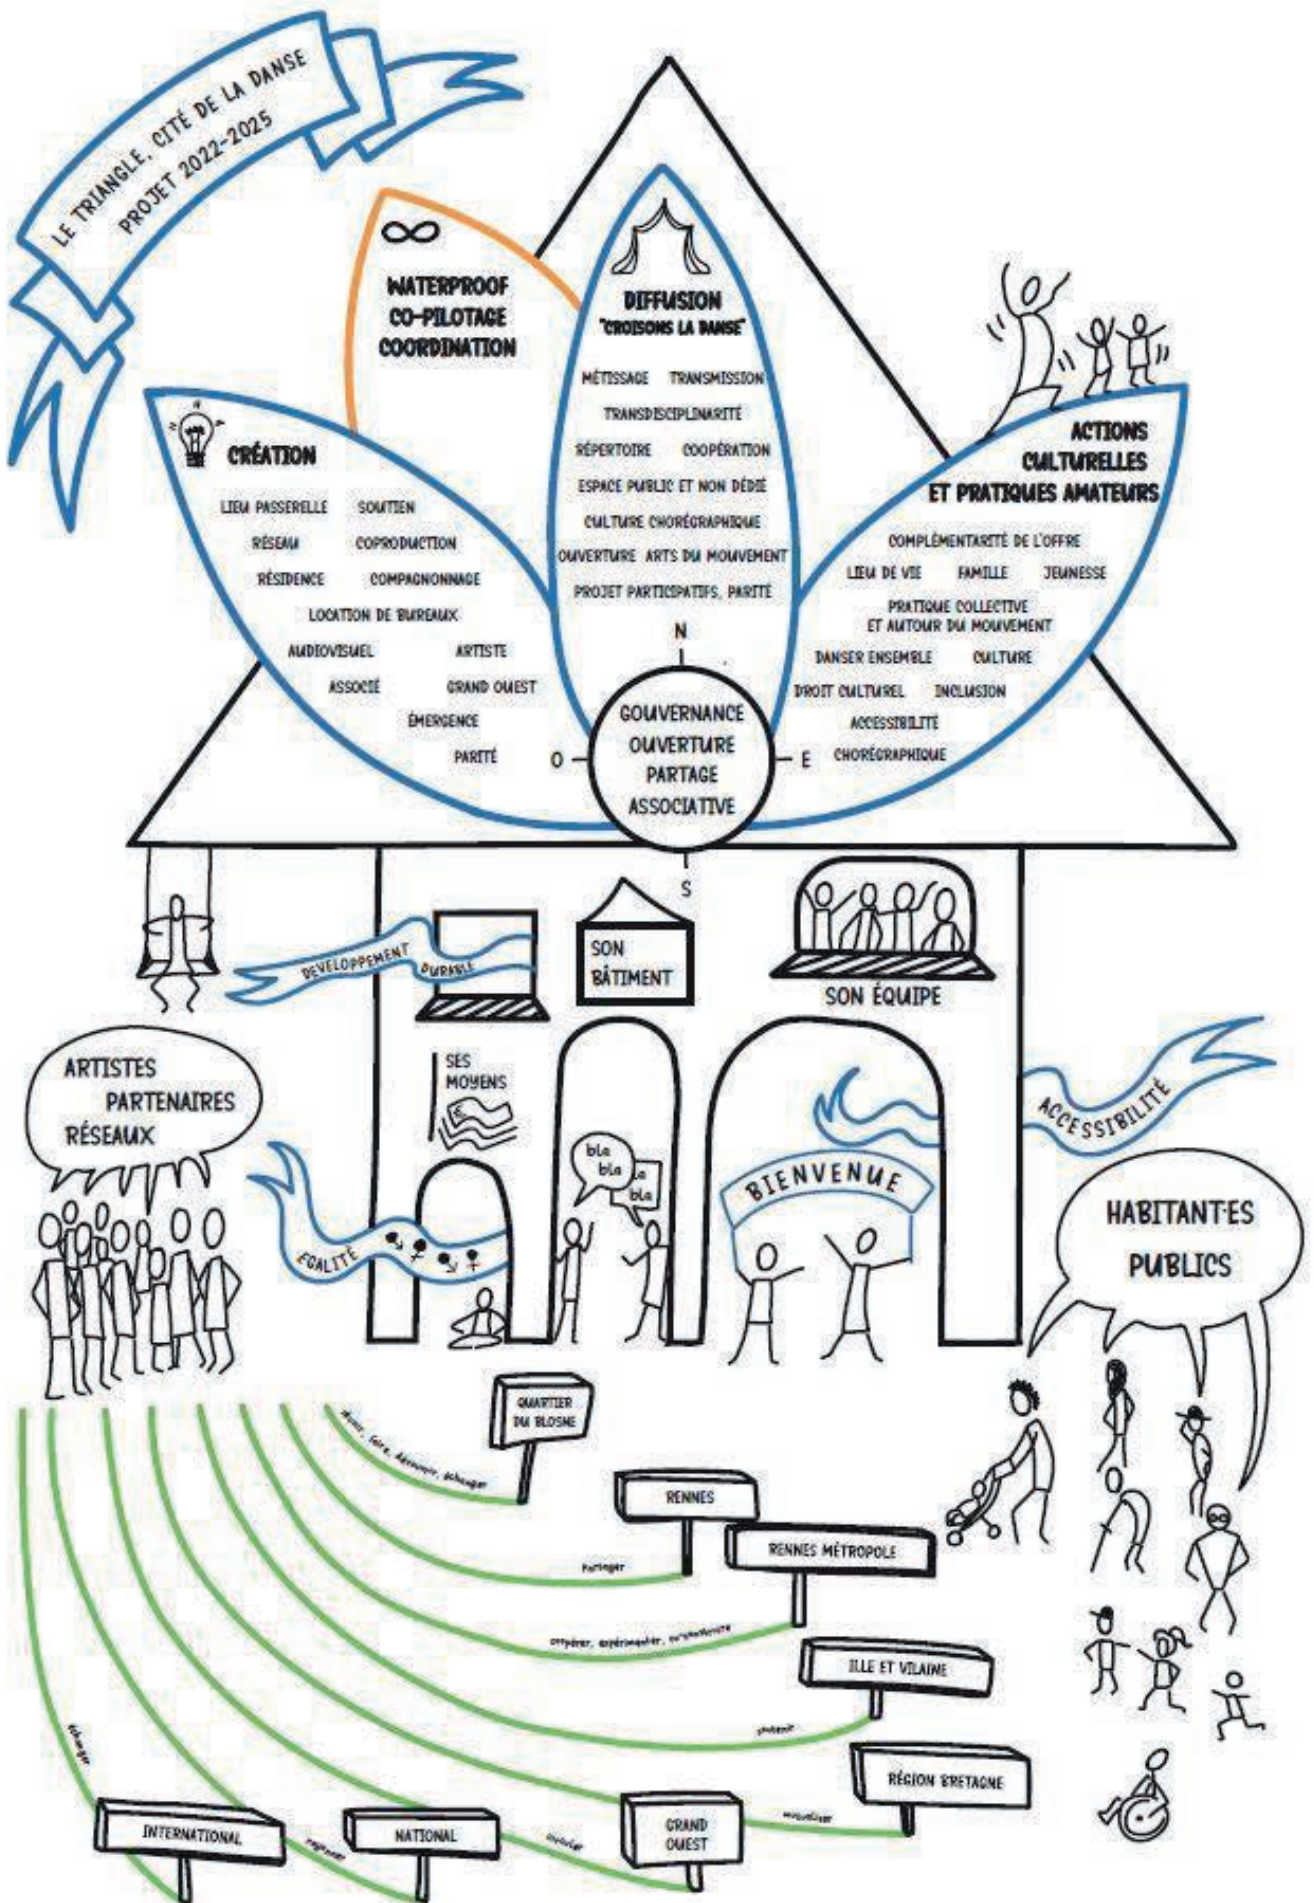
LE TRIANGLE, CITÉ DE LA DANSE
PROJET 2022-2025

∞
WATERPROOF
CO-PILOTAGE
COORDINATION

DIFFUSION
"CROISONS LA DANSE"
MÉTISSAGE TRANSMISSION
TRANSDISCIPLINARITÉ
RÉPERTOIRE COOPÉRATION
ESPACE PUBLIC ET NON DÉDIÉ
CULTURE CHORÉGRAPHIQUE
OUVERTURE ARTS DU MOUVEMENT
PROJET PARTICIPATIFS, PARITÉ

CRÉATION
LIEU PASSERELLE SOUTIEN
RÉSEAU COPRODUCTION
RÉSIDENCE COMPAGNONNAGE
LOCATION DE BUREAUX
AUDIOVISUEL ARTISTE
ASSOCIÉ GRAND OUEST
ÉMERGENCE
PARITÉ

ACTIONS CULTURELLES ET PRATIQUES AMATEURS
COMPLÉMENTARITÉ DE L'OFFRE
LIEU DE VIE FAMILLE JEUNESSE
PRATIQUE COLLECTIVE ET AUTOUR DU MOUVEMENT
DANSER ENSEMBLE CULTURE
DROIT CULTUREL INCLUSION
ACCESSIBILITÉ
CHORÉGRAPHIQUE

N
O
E
S
GOUVERNANCE
OUVERTURE
PARTAGE
ASSOCIATIVE

DÉVELOPPEMENT DURABLE
SON BÂTIMENT
SON ÉQUIPE
SES MOYENS
ACCESSIBILITÉ
BIENVENUE
bla bla bla bla
ÉGALITÉ

ARTISTES
PARTENAIRES
RÉSEAUX

HABITANT·ES
PUBLICS

QUARTIER DU BLOSNE
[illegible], faire, découvrir, échanger
RENNES
partager
RENNES MÉTROPOLE
coopérer, expérimenter, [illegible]
ILLE ET VILAINE
soutenir
RÉGION BRETAGNE
mutualiser
GRAND OUEST
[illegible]
NATIONAL
rayonner
INTERNATIONAL
échanger